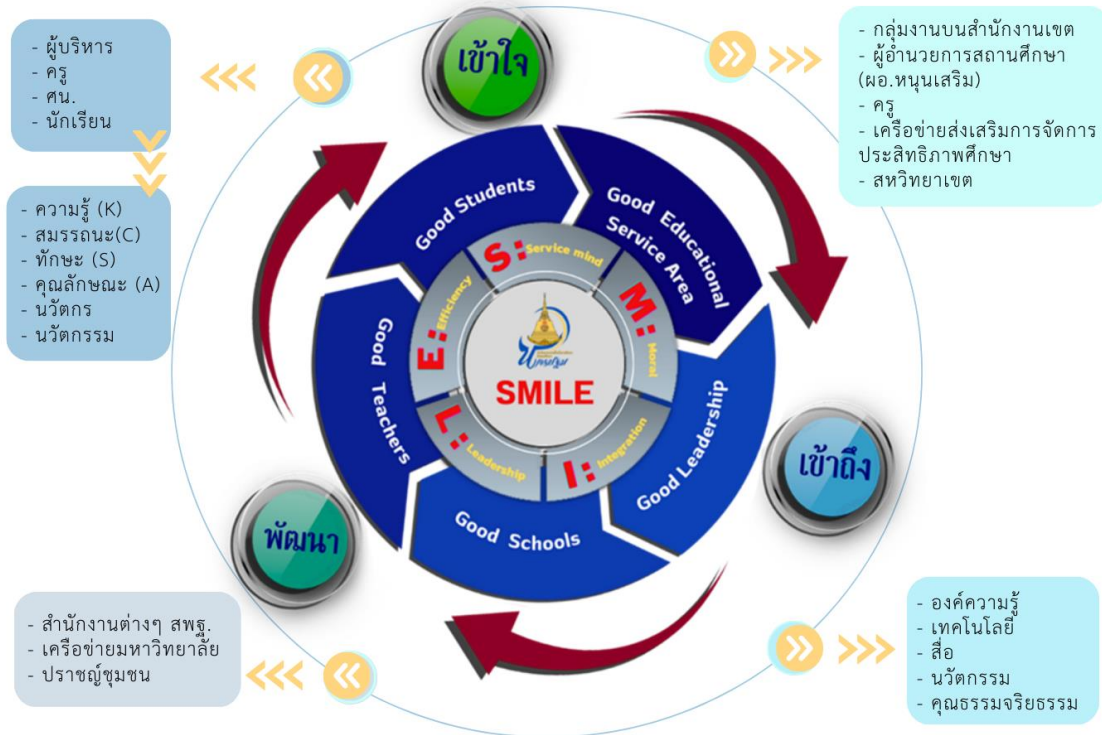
- ผู้บริหาร
- ครู
- ศน.
- นักเรียน

- ความรู้ (K)
- สมรรถนะ(C)
- ทักษะ (S)
- คุณลักษณะ (A)
- นวัตกร
- นวัตกรรม

เข้าใจ

- กลุ่มงานบนสำนักงานเขต
- ผู้อำนวยการสถานศึกษา (ผอ.หนุนเสริม)
- ครู
- เครือข่ายส่งเสริมการจัดการประสิทธิภาพศึกษา
- สหวิทยาเขต

Good Students
Good Educational Service Area
Good Leadership
Good Schools
Good Teachers

S: Service mind
M: Moral
I: Integration
L: Leadership
E: Efficiency

SMILE

เข้าถึง

พัฒนา

- สำนักงานต่างๆ สพฐ.
- เครือข่ายมหาวิทยาลัย
- ปราชญ์ชุมชน

- องค์ความรู้
- เทคโนโลยี
- สื่อ
- นวัตกรรม
- คุณธรรมจริยธรรม